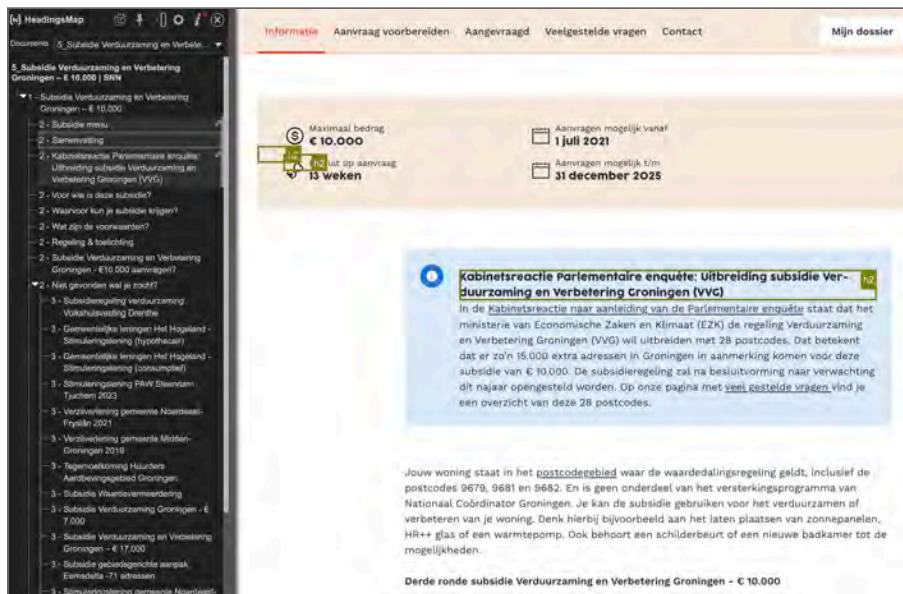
[H] HeadingsMap

Documents 5_Subsidie Verduurzaming en Verbete...

5_Subsidie Verduurzaming en Verbetering Groningen – € 10.000 | SNN

1 - Subsidie Verduurzaming en Verbetering Groningen – € 10.000
2 - Subsidie menu
2 - Samenvatting
2 - Kabinetsreactie Parlementaire enquête: Uitbreiding subsidie Verduurzaming en Verbetering Groningen (VVG)
2 - Voor wie is deze subsidie?
2 - Waarvoor kun je subsidie krijgen?
2 - Wat zijn de voorwaarden?
2 - Regeling & toelichting
2 - Subsidie Verduurzaming en Verbetering Groningen - €10.000 aanvragen?
2 - Niet gevonden wat je zocht?
3 - Subsidieregeling verduurzaming Volkshuisvesting Drenthe
3 - Gemeentelijke leningen Het Hogeland - Stimuleringslening (hypothecair)
3 - Gemeentelijke leningen Het Hogeland - Stimuleringslening (consumptief)
3 - Stimuleringslening PAW Steenvlam - Tjuchem 2023
3 - Verzilverlening gemeente Noordoost-Fryslân 2021
3 - Verzilverlening gemeente Midden-Groningen 2019
3 - Tegemoetkoming Huurders Aardbevingsgebied Groningen
3 - Subsidie Waardevermeerdering
3 - Subsidie Verduurzaming Groningen - € 7.000
3 - Subsidie Verduurzaming en Verbetering Groningen – € 17.000
3 - Subsidie gebiedsgerichte aanpak Eemsdelta -71 adressen
3 - Stimuleringslening gemeente Noordoost-

Informatie Aanvraag voorbereiden Aangevraagd Veelgestelde vragen Contact Mijn dossier

Maximaal bedrag
€ 10.000

Aanvragen mogelijk vanaf
1 juli 2021

h2
Besluit op aanvraag
13 weken

Aanvragen mogelijk t/m
31 december 2025

Kabinetsreactie Parlementaire enquête: Uitbreiding subsidie Verduurzaming en Verbetering Groningen (VVG) h2

In de Kabinetsreactie naar aanleiding van de Parlementaire enquête staat dat het ministerie van Economische Zaken en Klimaat (EZK) de regeling Verduurzaming en Verbetering Groningen (VVG) wil uitbreiden met 28 postcodes. Dat betekent dat er zo'n 15.000 extra adressen in Groningen in aanmerking komen voor deze subsidie van € 10.000. De subsidieregeling zal na besluitvorming naar verwachting dit najaar opengesteld worden. Op onze pagina met veel gestelde vragen vind je een overzicht van deze 28 postcodes.

Jouw woning staat in het postcodegebied waar de waardedalingsregeling geldt, inclusief de postcodes 9679, 9681 en 9682. En is geen onderdeel van het versterkingsprogramma van Nationaal Coördinator Groningen. Je kan de subsidie gebruiken voor het verduurzamen of verbeteren van je woning. Denk hierbij bijvoorbeeld aan het laten plaatsen van zonnepanelen, HR++ glas of een warmtepomp. Ook behoort een schilderbeurt of een nieuwe badkamer tot de mogelijkheden.

Derde ronde subsidie Verduurzaming en Verbetering Groningen - € 10.000